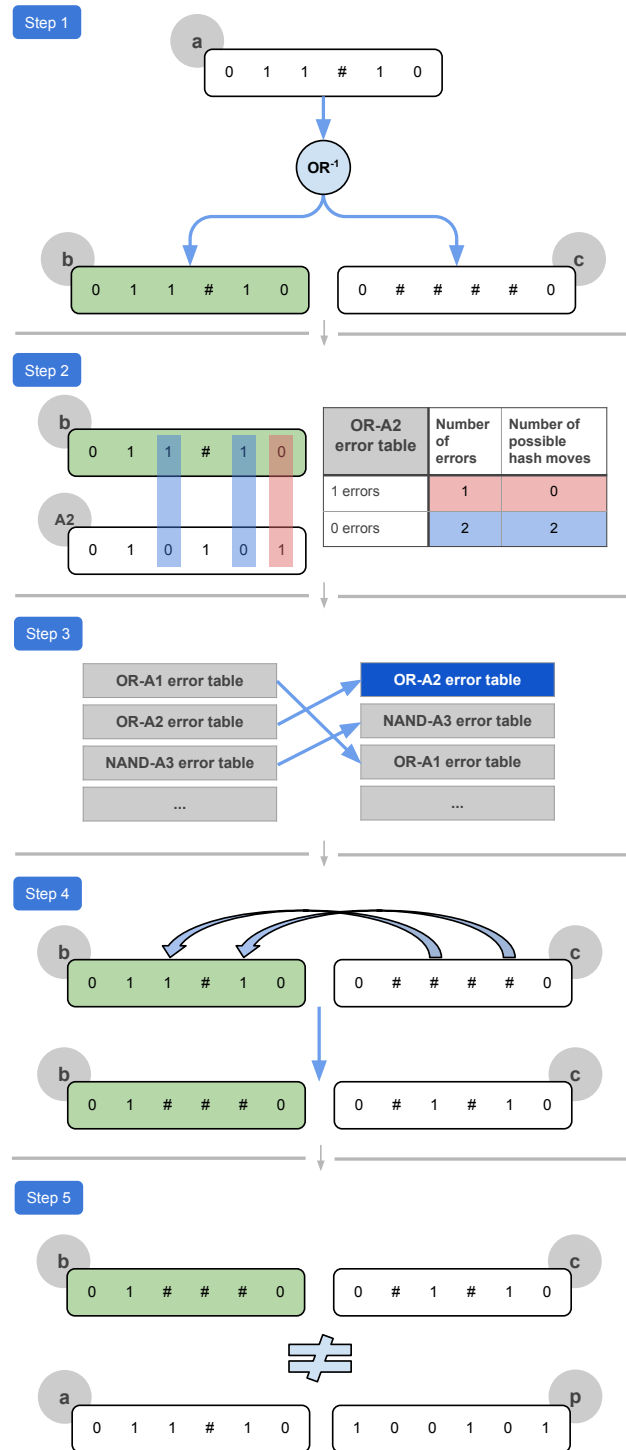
Step 1

a

0 1 1 # 1 0

$OR^{-1}$

b

0 1 1 # 1 0

c

0 # # # # 0

Step 2

b

0 1 1 # 1 0

A2

0 1 0 1 0 1

| OR-A2 error table | Number of errors | Number of possible hash moves |
|---|---|---|
| 1 errors | 1 | 0 |
| 0 errors | 2 | 2 |

Step 3

OR-A1 error table

OR-A2 error table

NAND-A3 error table

...

OR-A2 error table

NAND-A3 error table

OR-A1 error table

...

Step 4

b

0 1 1 # 1 0

c

0 # # # # 0

b

0 1 # # # 0

c

0 # 1 # 1 0

Step 5

b

0 1 # # # 0

c

0 # 1 # 1 0

≠

a

0 1 1 # 1 0

p

1 0 0 1 0 1